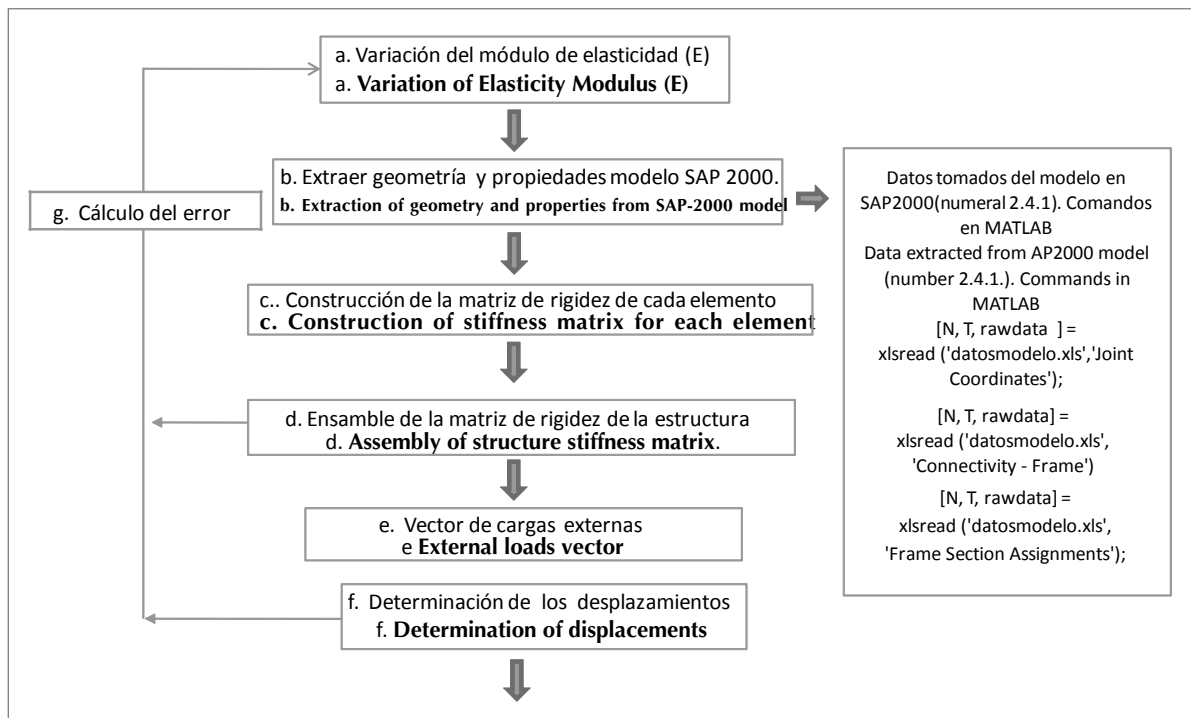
a. Variación del módulo de elasticidad (E)
a. **Variation of Elasticity Modulus (E)**

g. Cálculo del error

b. Extraer geometría y propiedades modelo SAP 2000.
**b. Extraction of geometry and properties from SAP-2000 model**

Datos tomados del modelo en SAP2000(numeral 2.4.1). Comandos en MATLAB
Data extracted from AP2000 model (number 2.4.1.). Commands in MATLAB
[N, T, rawdata ] = xlsread ('datosmodelo.xls','Joint Coordinates');

[N, T, rawdata] = xlsread ('datosmodelo.xls', 'Connectivity - Frame')

[N, T, rawdata] = xlsread ('datosmodelo.xls', 'Frame Section Assignments');

c.. Construcción de la matriz de rigidez de cada elemento
**c. Construction of stiffness matrix for each element**

d. Ensamble de la matriz de rigidez de la estructura
d. **Assembly of structure stiffness matrix**.

e. Vector de cargas externas
e **External loads vector**

f. Determinación de los desplazamientos
f. **Determination of displacements**